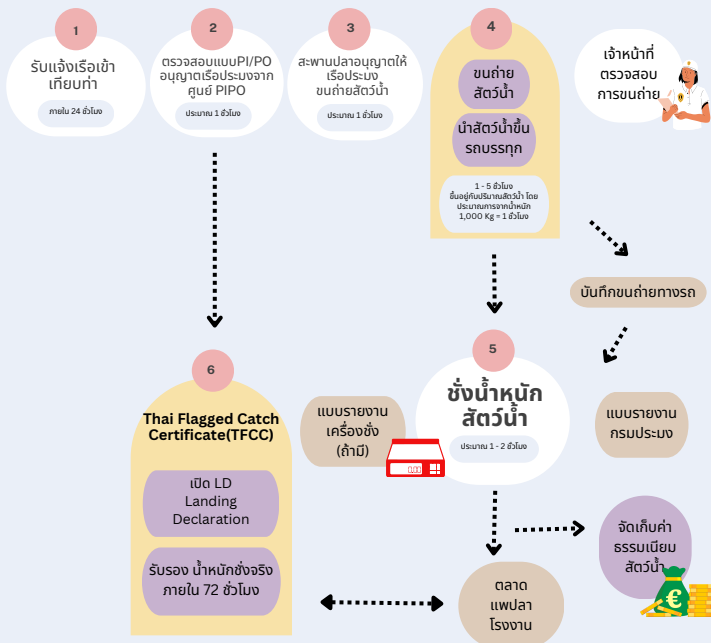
1

รับแจ้งเรือเข้าเทียบท่า

ภายใน 24 ชั่วโมง

2

ตรวจสอบแบบPI/PO อนุญาตเรือประมงจากศูนย์ PIPO

ประมาณ 1 ชั่วโมง

3

สะพานปลาอนุญาตให้เรือประมงขนถ่ายสัตว์น้ำ

ประมาณ 1 ชั่วโมง

4

ขนถ่ายสัตว์น้ำ

นำสัตว์น้ำขึ้นรถบรรทุก

1 - 5 ชั่วโมง ขึ้นอยู่กับปริมาณสัตว์น้ำ โดยประมาณการจากน้ำหนัก 1,000 Kg = 1 ชั่วโมง

เจ้าหน้าที่ตรวจสอบการขนถ่าย

บันทึกขนถ่ายทางรถ

5

ชั่งน้ำหนักสัตว์น้ำ

ประมาณ 1 - 2 ชั่วโมง

แบบรายงานเครื่องชั่ง (ถ้ามี)

แบบรายงานกรมประมง

6

Thai Flagged Catch Certificate(TFCC)

เปิด LD Landing Declaration

รับรอง น้ำหนักชั่งจริง ภายใน 72 ชั่วโมง

ตลาด แพปลา โรงงาน

จัดเก็บค่าธรรมเนียมสัตว์น้ำ